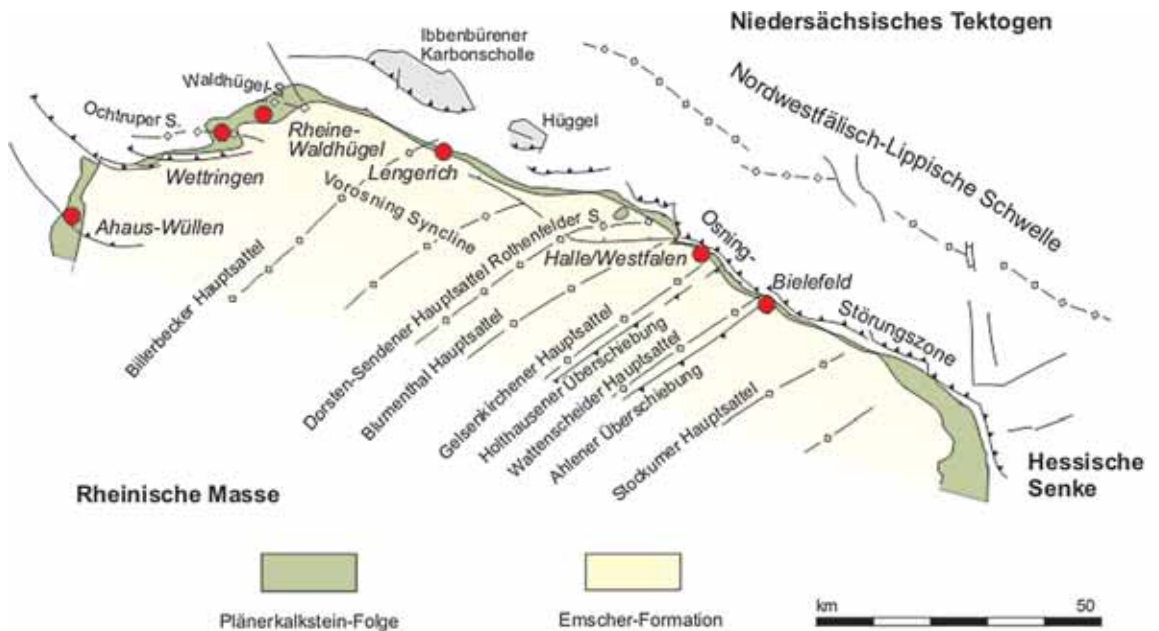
Niedersächsisches Tektogen

Ibbenbürener Karbonscholle

Waldhügel-S.

Ochtruper S.

Hüggel

Nordwestfälisch-Lippische Schwelle

Rheine-Waldhügel

Wettringen

Lengerich

Ahaus-Wüllen

Vorosning Syncline

Rothenfelder S.

Osning-

Halle/Westfalen

Bielefeld

Störungszone

Billerbecker Hauptsattel

Dorsten-Sendener Hauptsattel

Blumenthal Hauptsattel

Gelsenkirchener Hauptsattel

Holthausener Überschiebung

Wattenscheider Hauptsattel

Ahlener Überschiebung

Stockumer Hauptsattel

Hessische Senke

Rheinische Masse

Plänerkalkstein-Folge

Emscher-Formation

km 50